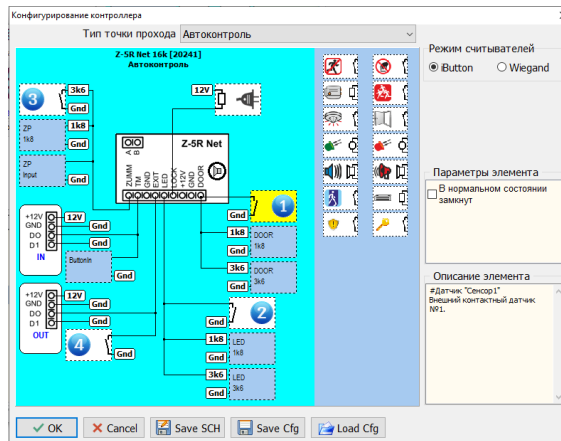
Конфигурирование контроллера

Тип точки прохода Автоконтроль

Z-5R Net 16k [20241]
Автоконтроль

3k6
Gnd
1k8
Gnd
ZP 1k8
ZP Input
Gnd
12V
Z-5R Net
A B
ZUMM TM GND EXIT LED LOCK +12V GND DOOR
Gnd
1
+12V GND D0 D1
IN
12V
Gnd
Gnd
ButtonIn
Gnd
1k8
DOOR 1k8
3k6
DOOR 3k6
+12V GND D0 D1
OUT
12V
Gnd
Gnd
2
Gnd
1k8
LED 1k8
3k6
LED 3k6
Gnd
4
Gnd
3

Режим считывателей
iButton
Wiegand

Параметры элемента
В нормальном состоянии замкнут

Описание элемента
#Датчик "Сенсор1"
Внешний контактный датчик №1.

OK
Cancel
Save SCH
Save Cfg
Load Cfg